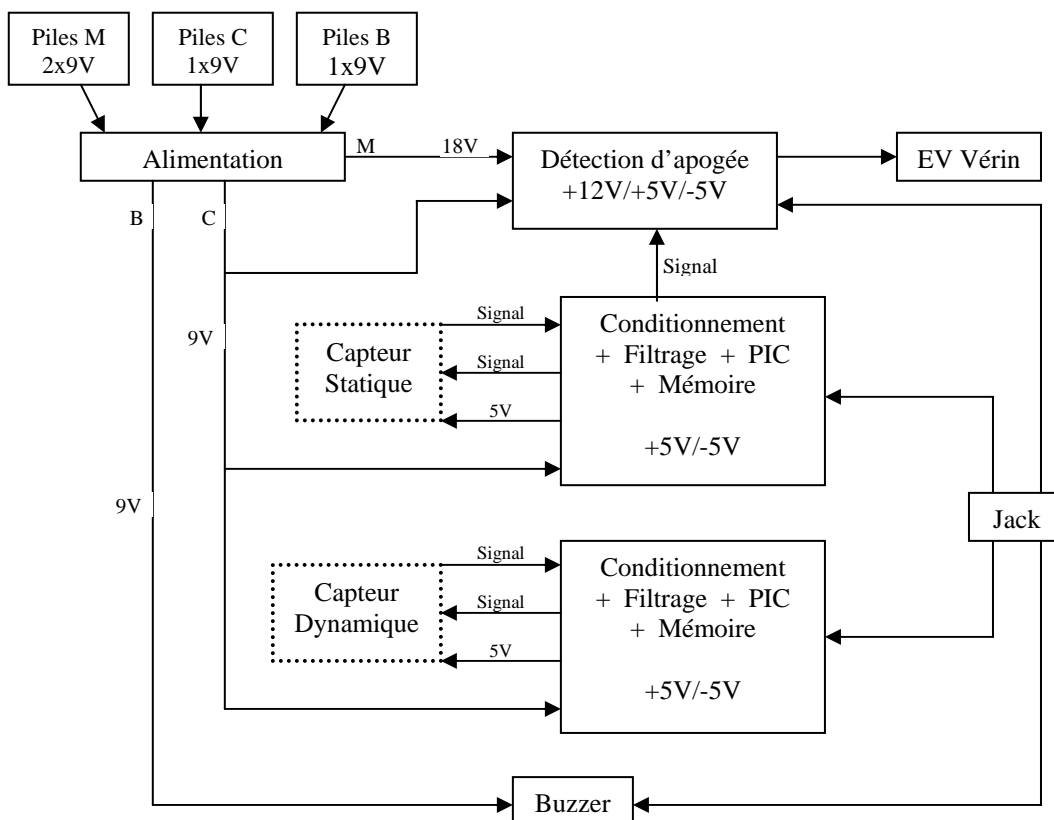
Piles M
2x9V

Piles C
1x9V

Piles B
1x9V

Alimentation

M

18V

Détection d'apogée
+12V/+5V/-5V

EV Vérin

B

C

Signal

9V

Signal

Capteur
Statique

Signal

5V

Conditionnement
+ Filtrage + PIC
+ Mémoire

+5V/-5V

9V

Jack

Signal

Capteur
Dynamique

Signal

5V

Conditionnement
+ Filtrage + PIC
+ Mémoire

+5V/-5V

Buzzer